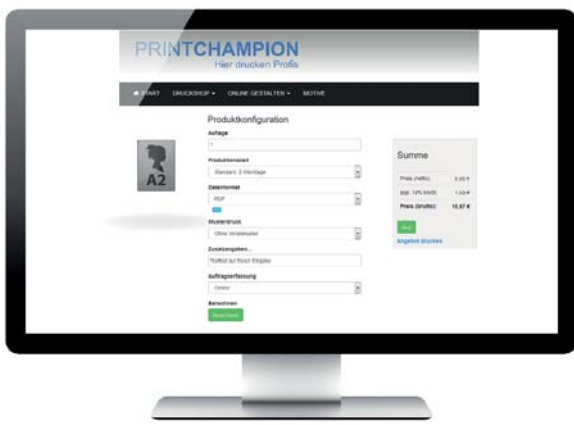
PRINTCHAMPION
Hier drucken Profis

START DRUCKSHOP ▾ ONLINE GESTALTEN ▾ MOTIVE

A2

Produktkonfiguration

Auflage
1

Produktionszeit
Standard: 2 Werktage

Dateiformat
PDF

Musterdruck
Ohne Vorabmuster

Zusatzangaben...
Textfeld für Ihren Eingabe

Auftragserfassung
Online

Berechnen
Berechnen

Summe

| Preis (netto) | 9,00 € |
|---|---|
| zzgl. 19% MwSt. | 1,68 € |
| Preis (brutto) | 10,67 € |

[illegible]

Angebot drucken